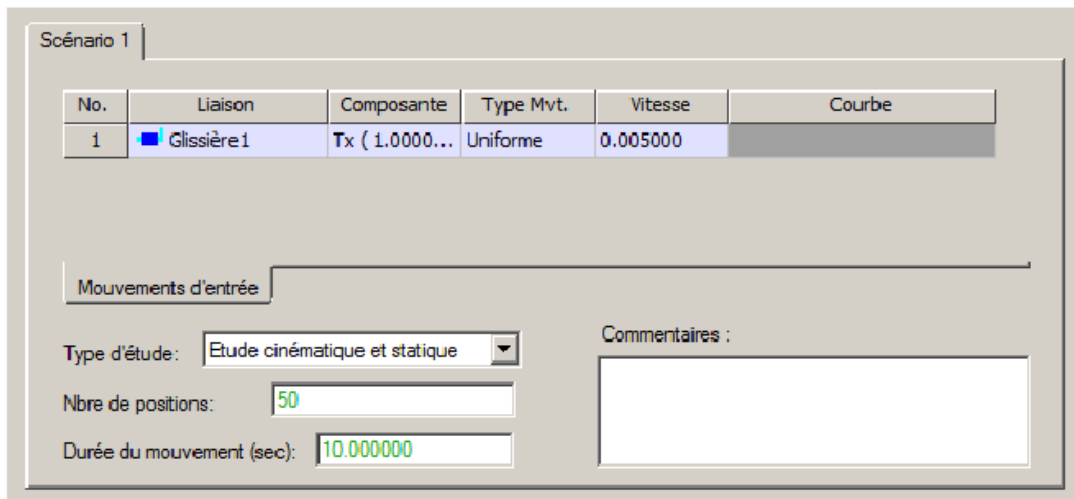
Scénario 1

| No. | Liaison | Composante | Type Mvt. | Vitesse | Courbe |
|---|---|---|---|---|---|
| 1 | Glissière1 | Tx ( 1.0000... | Uniforme | 0.005000 | |

Mouvements d'entrée

Type d'étude : Etude cinématique et statique

Nbre de positions: 50

Durée du mouvement (sec): 10.000000

Commentaires :